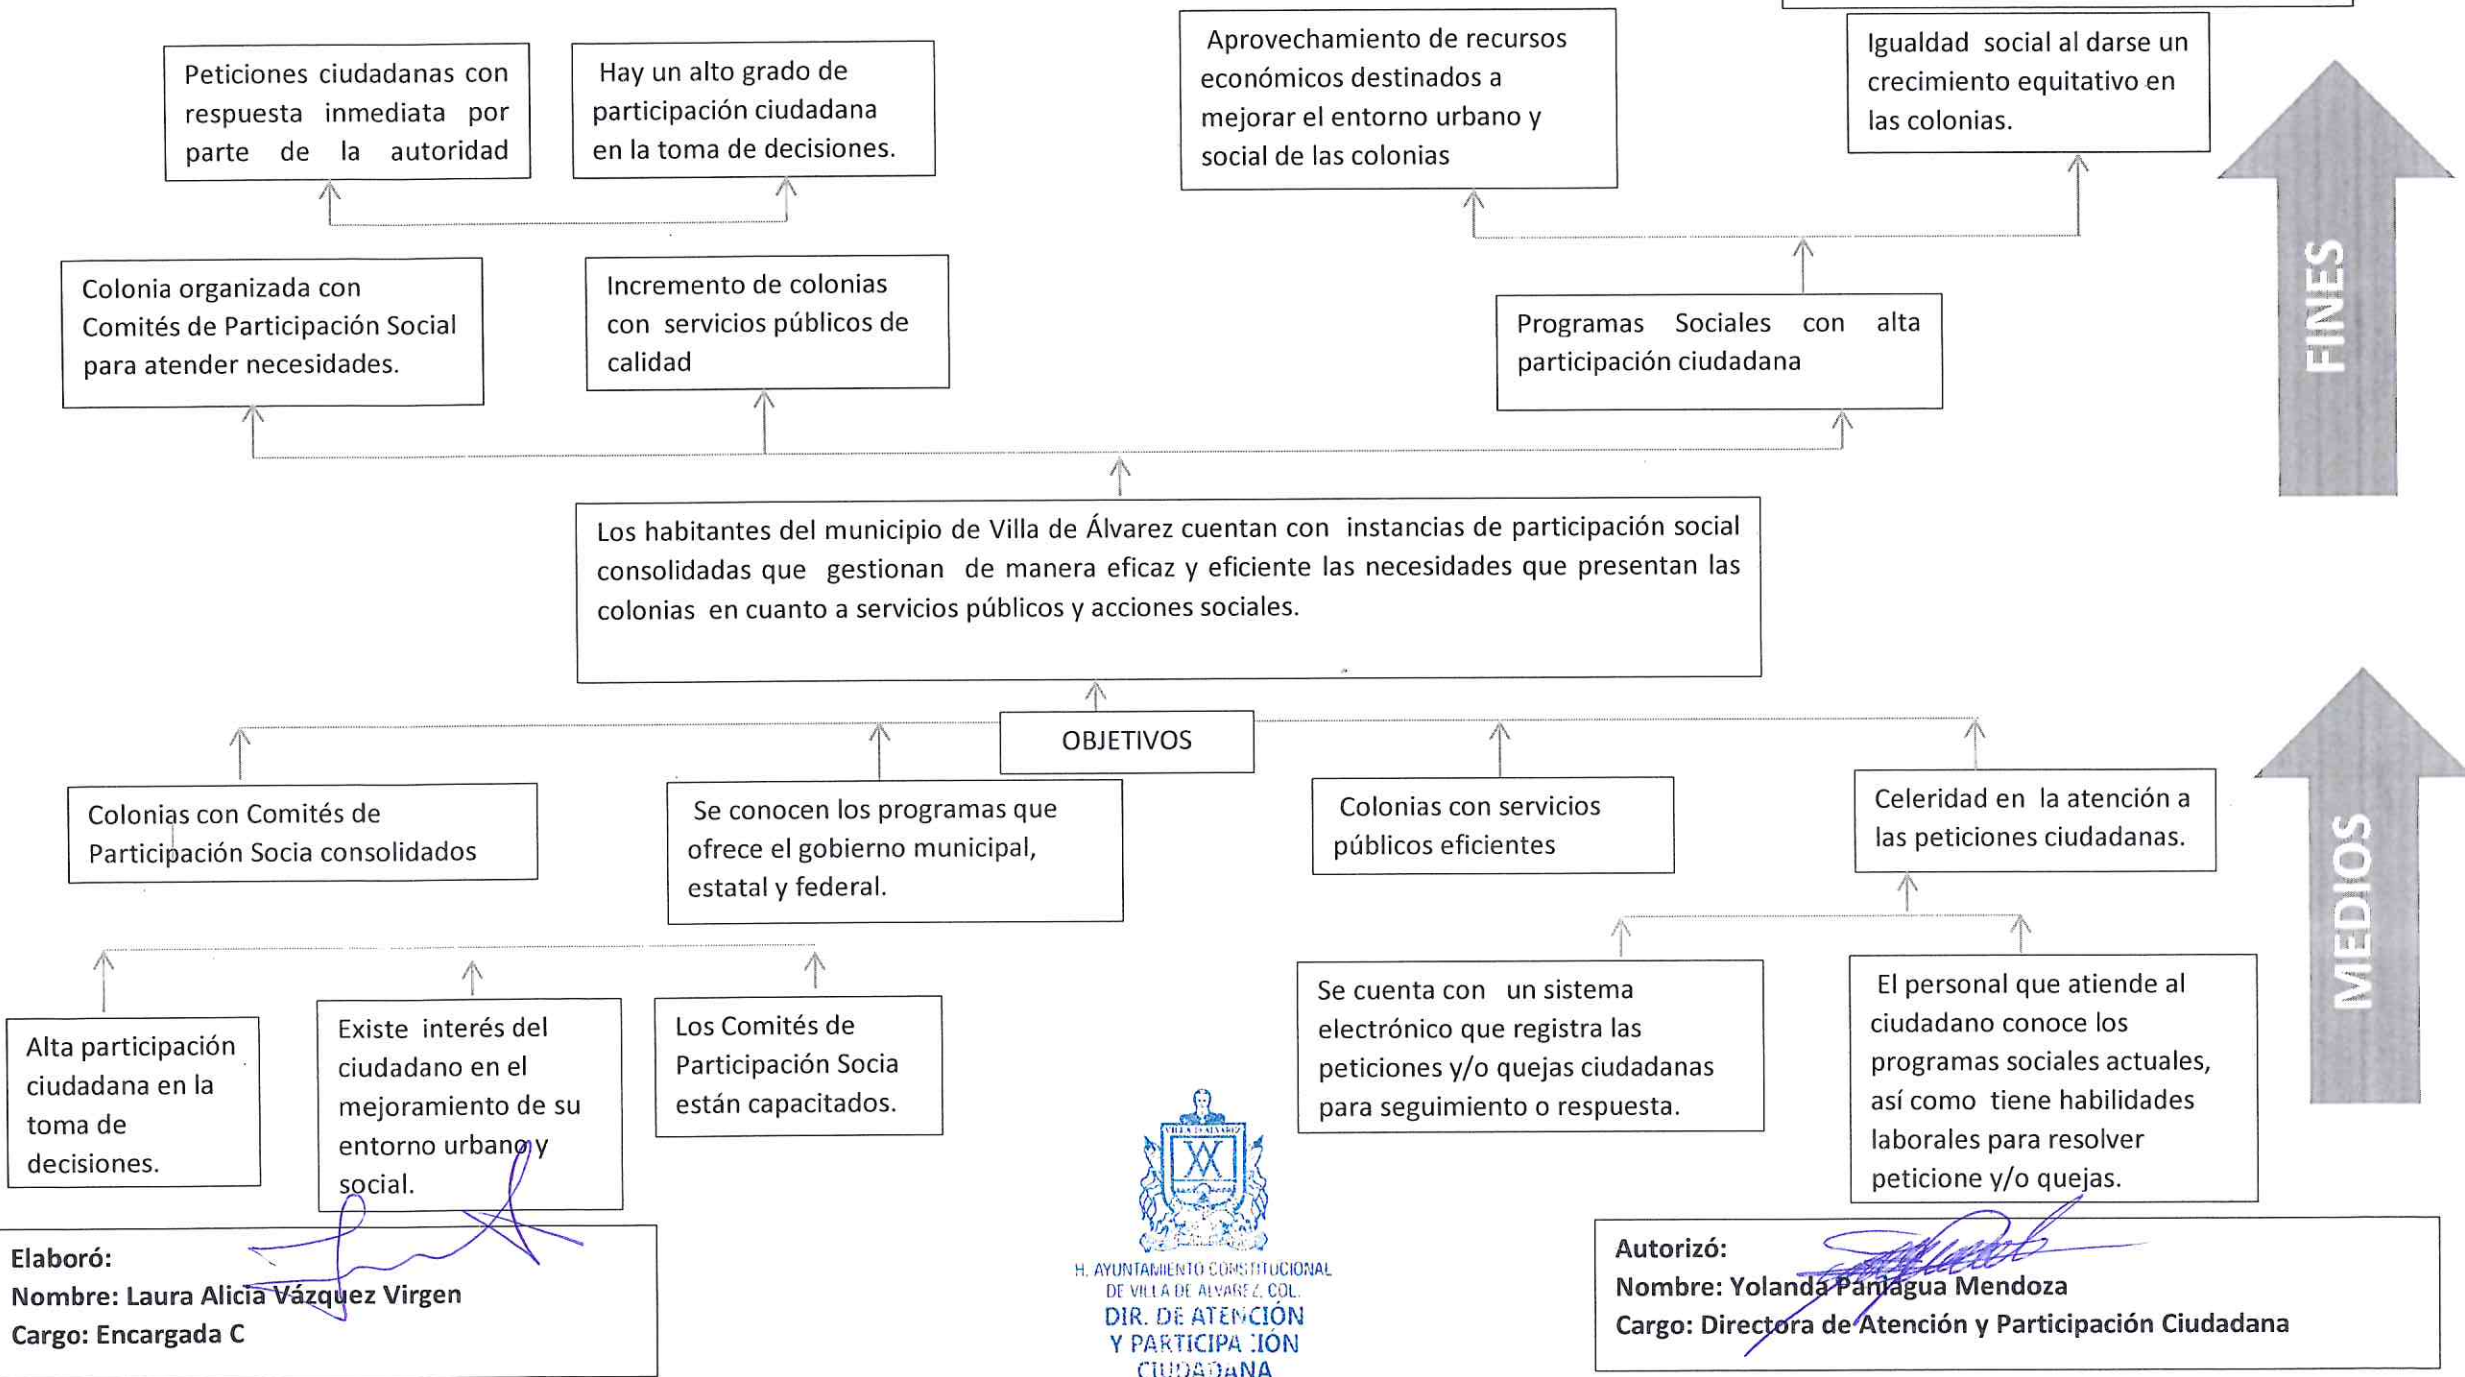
Peticiones ciudadanas con respuesta inmediata por parte de la autoridad

Hay un alto grado de participación ciudadana en la toma de decisiones.

Aprovechamiento de recursos económicos destinados a mejorar el entorno urbano y social de las colonias

Igualdad social al darse un crecimiento equitativo en las colonias.

FINES

Colonia organizada con Comités de Participación Social para atender necesidades.

Incremento de colonias con servicios públicos de calidad

Programas Sociales con alta participación ciudadana

Los habitantes del municipio de Villa de Álvarez cuentan con instancias de participación social consolidadas que gestionan de manera eficaz y eficiente las necesidades que presentan las colonias en cuanto a servicios públicos y acciones sociales.

OBJETIVOS

Colonias con Comités de Participación Socia consolidados

Se conocen los programas que ofrece el gobierno municipal, estatal y federal.

Colonias con servicios públicos eficientes

Celeridad en la atención a las peticiones ciudadanas.

MEDIOS

Alta participación ciudadana en la toma de decisiones.

Existe interés del ciudadano en el mejoramiento de su entorno urbano y social.

Los Comités de Participación Socia están capacitados.

Se cuenta con un sistema electrónico que registra las peticiones y/o quejas ciudadanas para seguimiento o respuesta.

El personal que atiende al ciudadano conoce los programas sociales actuales, así como tiene habilidades laborales para resolver peticione y/o quejas.

Elaboró:
Nombre: Laura Alicia Vázquez Virgen
Cargo: Encargada C

H. AYUNTAMIENTO CONSTITUCIONAL DE VILLA DE ALVAREZ, COL.
DIR. DE ATENCIÓN Y PARTICIPACIÓN CIUDADANA

Autorizó:
Nombre: Yolanda Paniagua Mendoza
Cargo: Directora de Atención y Participación Ciudadana